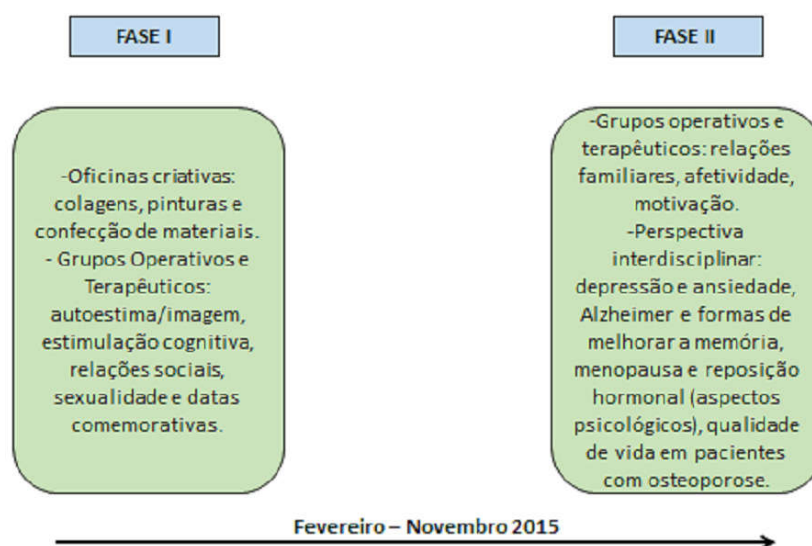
FASE I

FASE II

-Oficinas criativas: colagens, pinturas e confecção de materiais.
- Grupos Operativos e Terapêuticos: autoestima/imagem, estimulação cognitiva, relações sociais, sexualidade e datas comemorativas.

-Grupos operativos e terapêuticos: relações familiares, afetividade, motivação.
-Perspectiva interdisciplinar: depressão e ansiedade, Alzheimer e formas de melhorar a memória, menopausa e reposição hormonal (aspectos psicológicos), qualidade de vida em pacientes com osteoporose.

Fevereiro – Novembro 2015